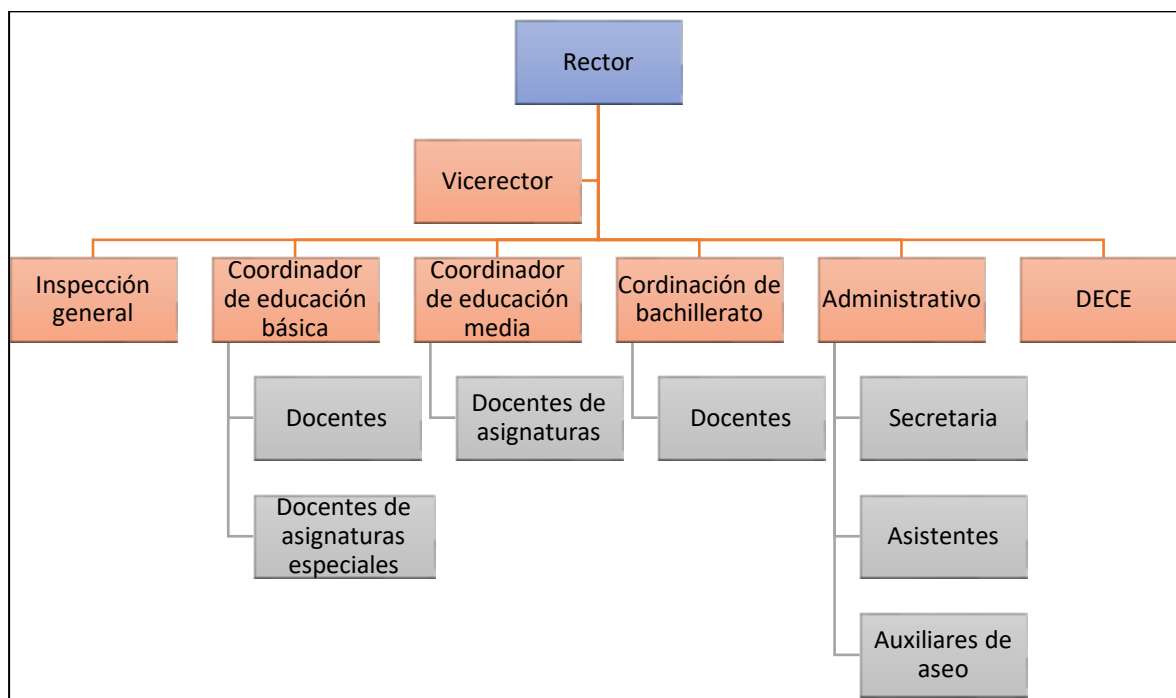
Rector

Vicerector

Inspección general

Coordinador de educación básica

Coordinador de educación media

Cordinación de bachillerato

Administrativo

DECE

Docentes

Docentes de asignaturas especiales

Docentes de asignaturas

Docentes

Secretaria

Asistentes

Auxiliares de aseo